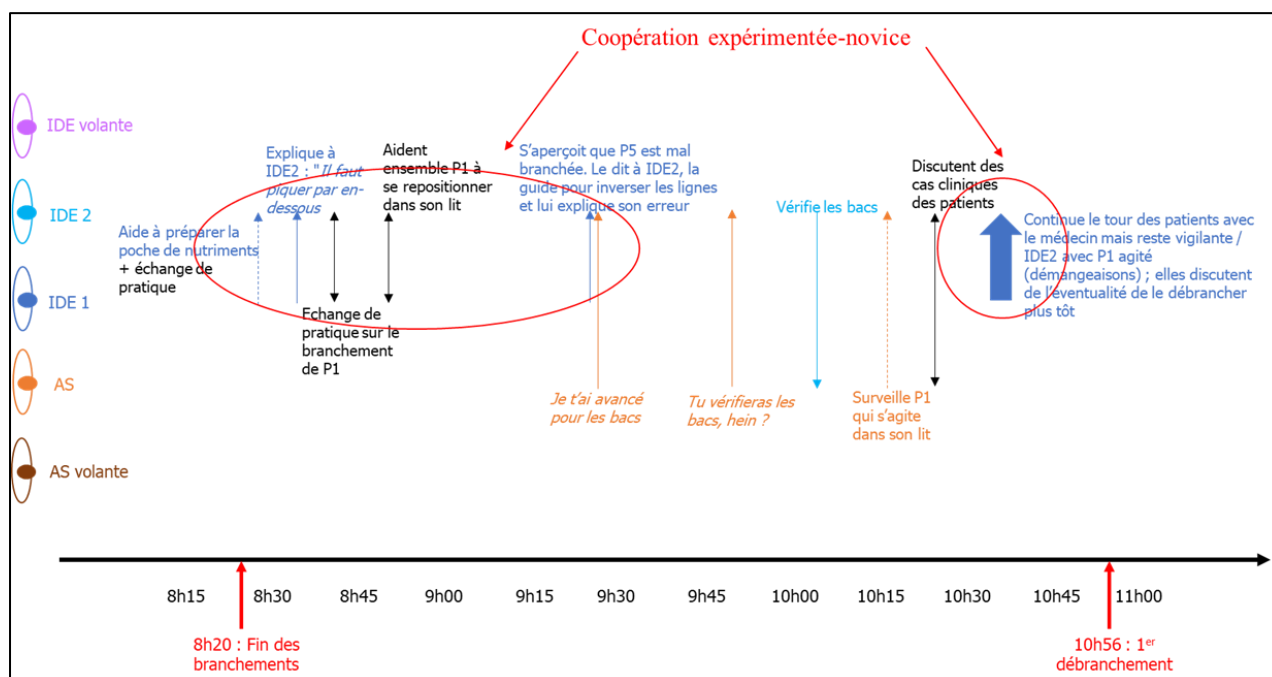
Coopération expérimentée-novice

IDE volante

IDE 2

IDE 1

AS

AS volante

Aide à préparer la poche de nutriments + échange de pratique

Explique à IDE2 : " Il faut piquer par en-dessous

Echange de pratique sur le branchement de P1

Aident ensemble P1 à se repositionner dans son lit

S'aperçoit que P5 est mal branchée. Le dit à IDE2, la guide pour inverser les lignes et lui explique son erreur

Je t'ai avancé pour les bacs

Tu vérifieras les bacs, hein ?

Vérifie les bacs

Surveille P1 qui s'agite dans son lit

Discutent des cas cliniques des patients

Continue le tour des patients avec le médecin mais reste vigilante / IDE2 avec P1 agité (démangeaisons) ; elles discutent de l'éventualité de le débrancher plus tôt

8h15 8h30 8h45 9h00 9h15 9h30 9h45 10h00 10h15 10h30 10h45 11h00

8h20 : Fin des branchements

10h56 : 1$^{er}$ débranchement